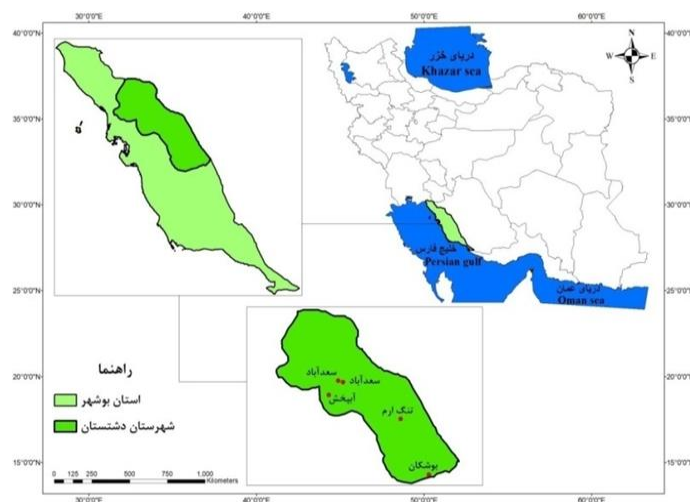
30°0'0"E
40°0'0"E
50°0'0"E
60°0'0"E

40°0'0"N
35°0'0"N
30°0'0"N
25°0'0"N
20°0'0"N
15°0'0"N

40°0'0"N
35°0'0"N
30°0'0"N
25°0'0"N
20°0'0"N
15°0'0"N

N
W
E
S

دریای خزر
Khazar sea

خلیج فارس
Persian gulf

دریای عمان
Oman sea

راهنما
استان بوشهر
شهرستان دشتستان

سعدآباد
سعدآباد
آبپخش
تنگ ارم
بوشکان

0 125 250 500 750 1,000 Kilometers

30°0'0"E
40°0'0"E
50°0'0"E
60°0'0"E